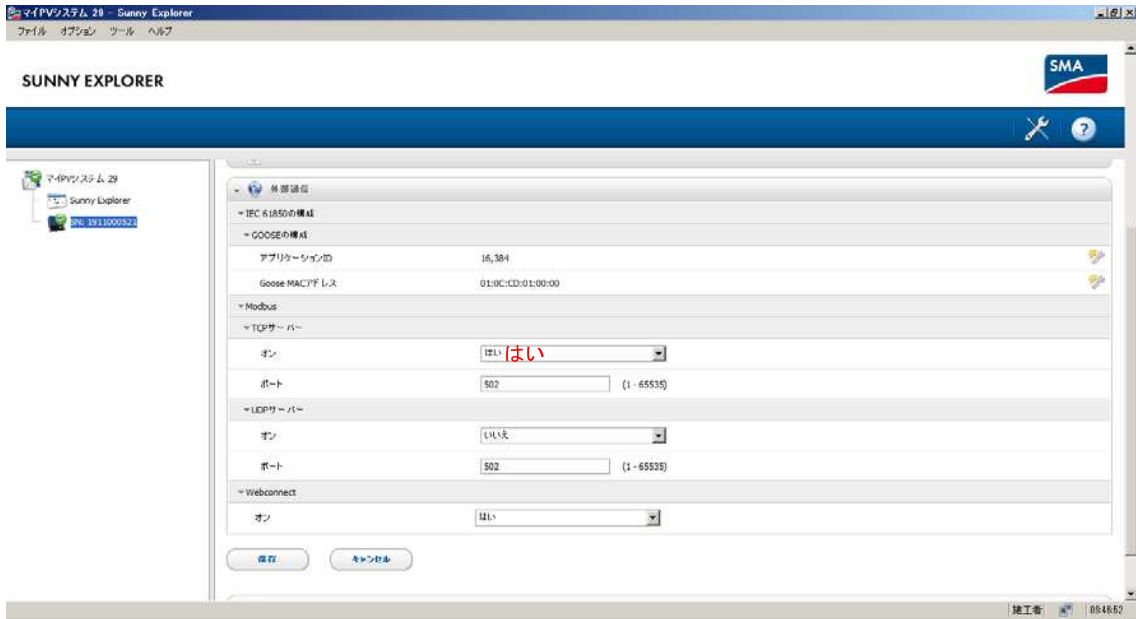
マイPVシステム 29 - Sunny Explorer

ファイル オプション ツール ヘルプ

SUNNY EXPLORER

SMA

マイPVシステム 29
Sunny Explorer
SN: 1911000521

外部通信

IEC 61850の構成

GOOSEの構成

| アプリケーションID | 16,384 |
|---|---|
| Goose MACアドレス | 01:0C:CD:01:00:00 |

Modbus

TCPサーバー

| オン | はい はい |
|---|---|
| ポート | 502 (1 - 65535) |

UDPサーバー

| オン | いいえ |
|---|---|
| ポート | 502 (1 - 65535) |

Webconnect

| オン | はい |
|---|---|

保存 キャンセル

施工者 09:46:52